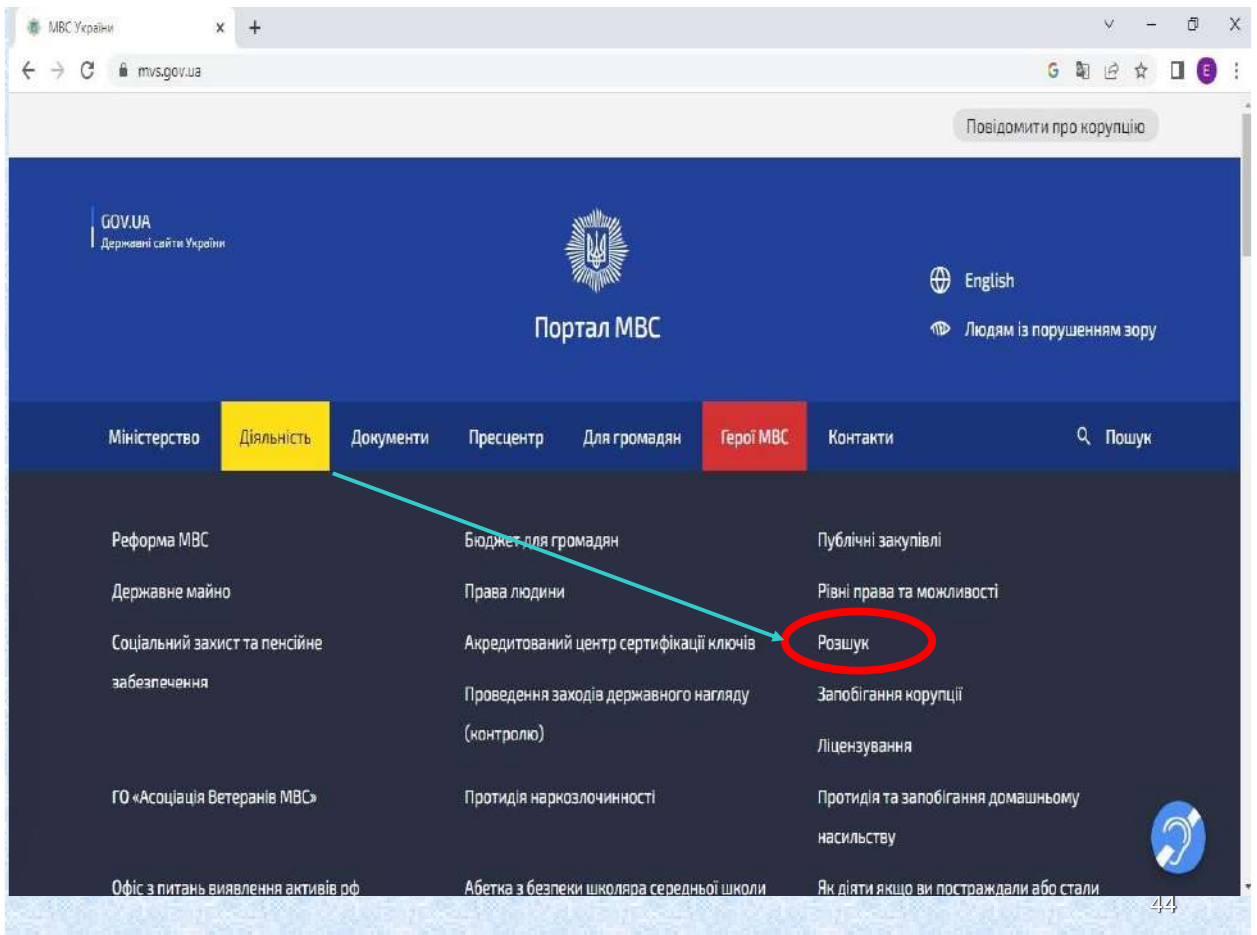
МВС України ×  +

mvs.gov.ua

Повідомити про корупцію

GOV.UA
Державні сайти України

Портал МВС

English

Людям із порушенням зору

Міністерство Діяльність Документи Пресцентр Для громадян Герої МВС Контакти Пошук

Реформа МВС

Державне майно

Соціальний захист та пенсійне забезпечення

ГО «Асоціація Ветеранів МВС»

Офіс з питань виявлення активів рф

Бюджет для громадян

Права людини

Акредитований центр сертифікації ключів

Проведення заходів державного нагляду (контролю)

Протидія наркозлочинності

Абетка з безпеки школяра середньої школи

Публічні закупівлі

Рівні права та можливості

Розшук

Запобігання корупції

Ліцензування

Протидія та запобігання домашньому насильству

Як діяти якщо ви постраждали або стали

44